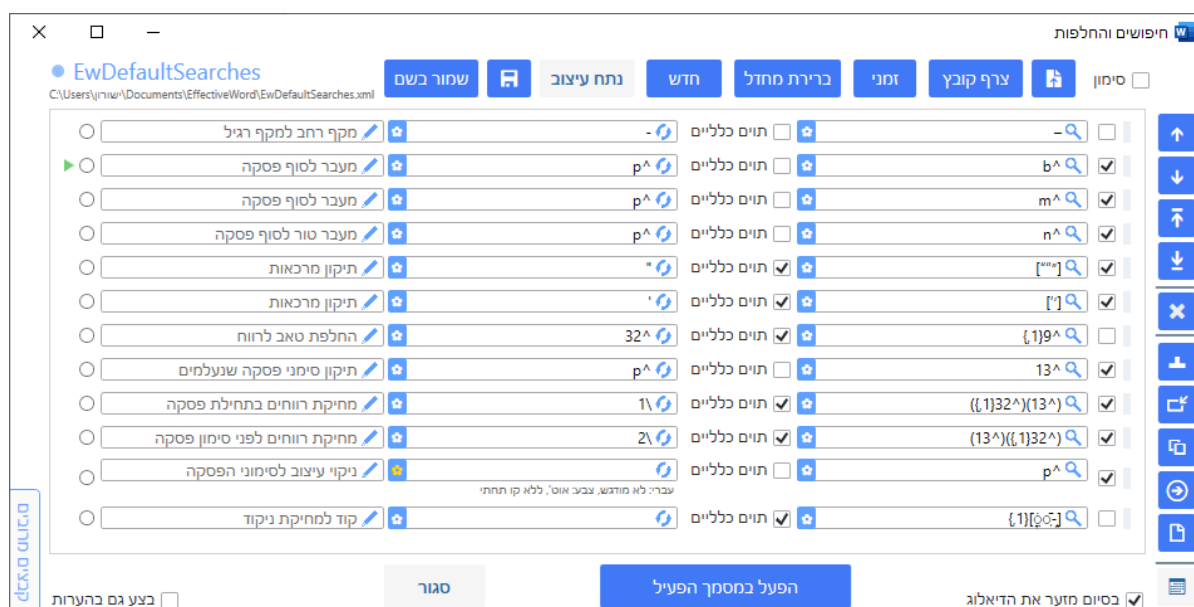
חיפושים והחלפות

EwDefaultSearches
C:\Users\ישורון\Documents\EffectiveWord\EwDefaultSearches.xml

שמור בשם
נתח עיצוב
חדש
ברירת מחדל
זמני
צרף קובץ
סימון

| | | | | | |
|---|---|---|---|---|---|
| מקף רחב למקף רגיל | - | תוים כלליים | – | | |
| מעבר לסוף פסקה | ^p | תוים כלליים | ^b | | |
| מעבר לסוף פסקה | ^p | תוים כלליים | ^m | | |
| מעבר טור לסוף פסקה | ^p | תוים כלליים | ^n | | |
| תיקון מרכאות | " | תוים כלליים | [״"] | | |
| תיקון מרכאות | ' | תוים כלליים | [׳'] | | |
| החלפת טאב לרווח | ^32 | תוים כלליים | ^9{1,} | | |
| תיקון סימני פסקה שנעלמים | ^p | תוים כלליים | ^13 | | |
| מחיקת רווחים בתחילת פסקה | \1 | תוים כלליים | (^13)(^32{1,}) | | |
| מחיקת רווחים לפני סימון פסקה | \2 | תוים כלליים | (^32{1,})(^13) | | |
| ניקוי עיצוב לסימוני הפסקה | | תוים כלליים | ^p | | |
| קוד למחיקת ניקוד | | תוים כלליים | [ֱ-ׇ]{1,} | | |

עברי: לא מודגש, צבע: אוט', ללא קו תחתי

בצע גם בהערות
סגור
הפעל במסמך הפעיל
בסיום מזער את הדיאלוג